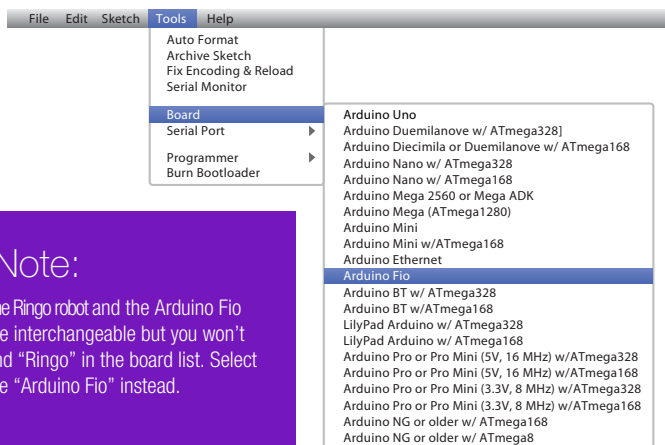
File Edit Sketch Tools Help

Auto Format
Archive Sketch
Fix Encoding & Reload
Serial Monitor

Board
Serial Port

Programmer
Burn Bootloader

Arduino Uno
Arduino Duemilanove w/ ATmega328]
Arduino Diecimila or Duemilanove w/ ATmega168
Arduino Nano w/ ATmega328
Arduino Nano w/ ATmega168
Arduino Mega 2560 or Mega ADK
Arduino Mega (ATmega1280)
Arduino Mini
Arduino Mini w/ATmega168
Arduino Ethernet
Arduino Fio
Arduino BT w/ ATmega328
Arduino BT w/ATmega168
LilyPad Arduino w/ ATmega328
LilyPad Arduino w/ ATmega168
Arduino Pro or Pro Mini (5V, 16 MHz) w/ATmega328
Arduino Pro or Pro Mini (5V, 16 MHz) w/ATmega168
Arduino Pro or Pro Mini (3.3V, 8 MHz) w/ATmega328
Arduino Pro or Pro Mini (3.3V, 8 MHz) w/ATmega168
Arduino NG or older w/ ATmega168
Arduino NG or older w/ ATmega8

Note:

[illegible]e Ringo robot and the Arduino Fio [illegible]e interchangeable but you won't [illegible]d "Ringo" in the board list. Select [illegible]e "Arduino Fio" instead.